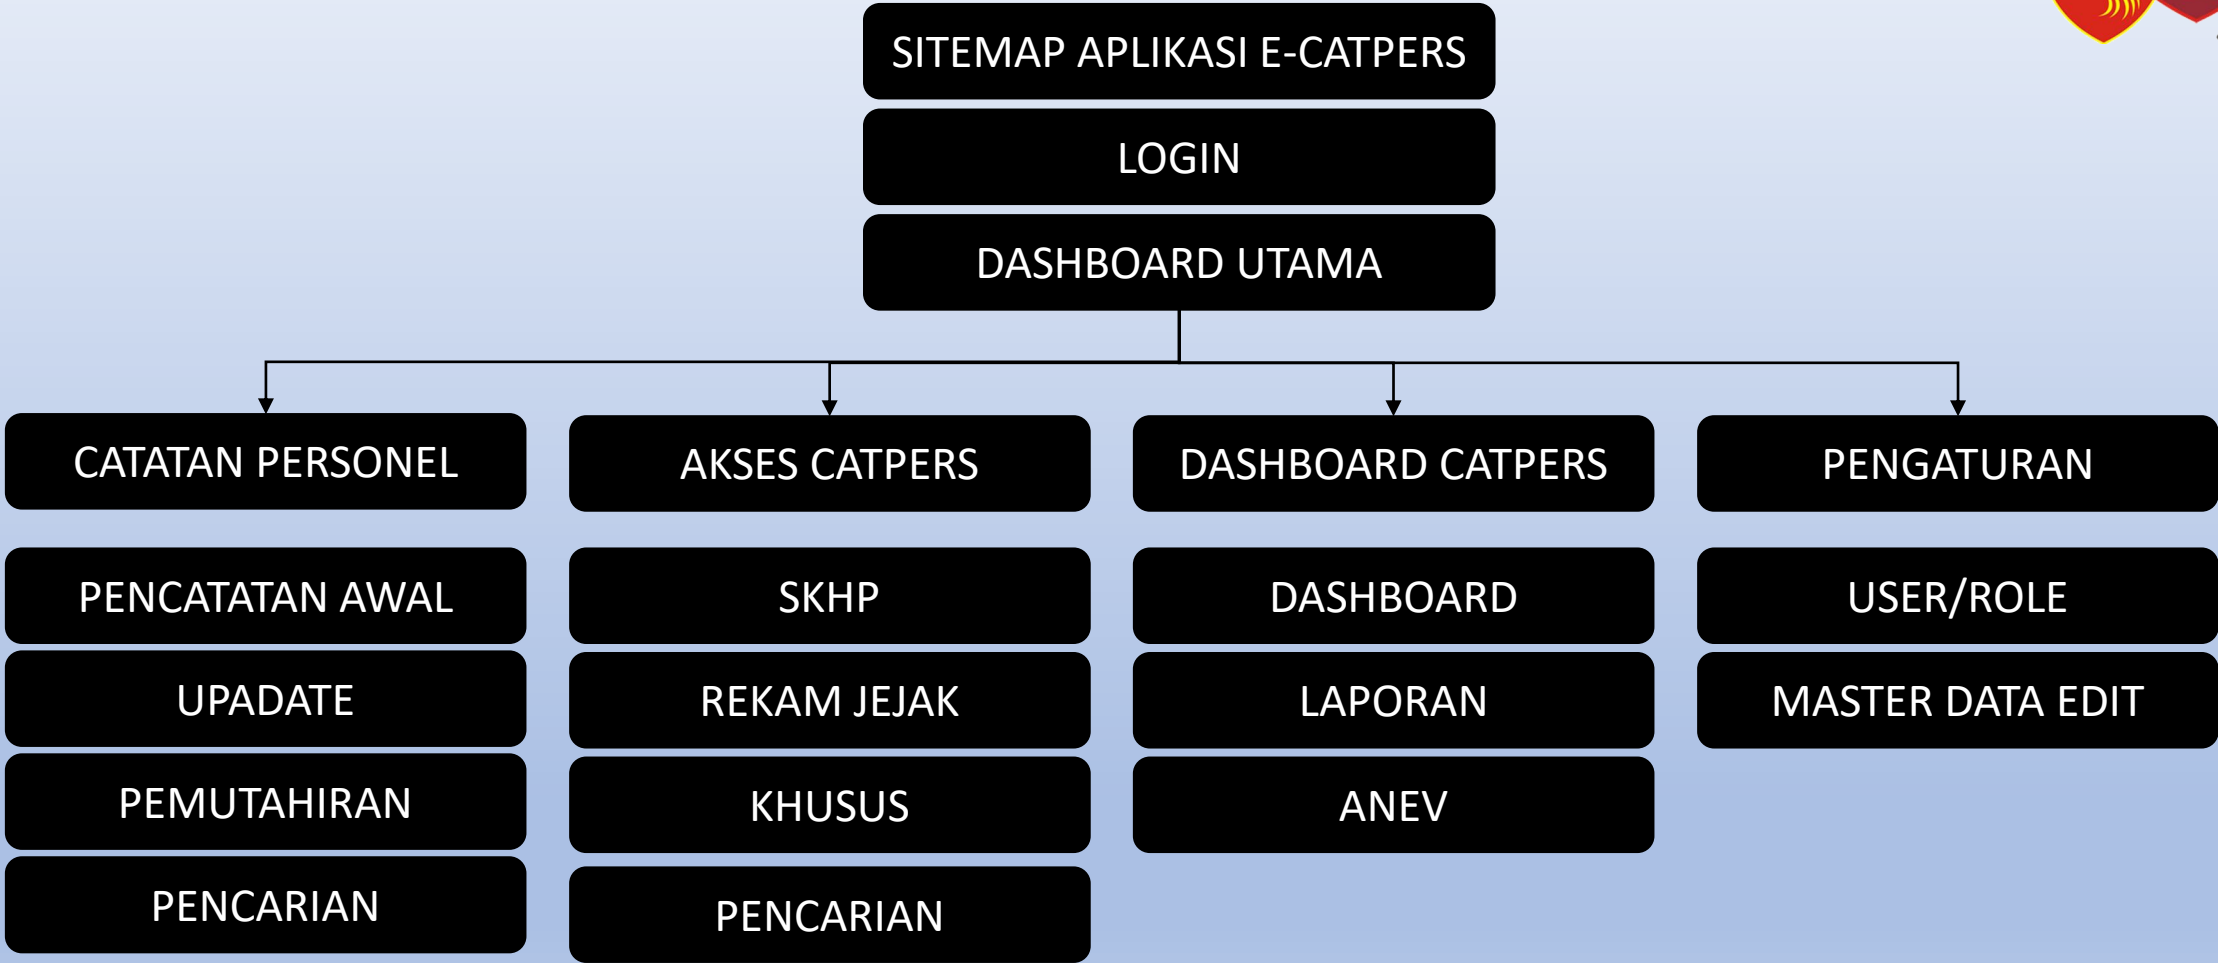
SITEMAP APLIKASI E-CATPERS

LOGIN

DASHBOARD UTAMA

CATATAN PERSONEL

PENCATATAN AWAL

UPADATE

PEMUTAHIRAN

PENCARIAN

AKSES CATPERS

SKHP

REKAM JEJAK

KHUSUS

PENCARIAN

DASHBOARD CATPERS

DASHBOARD

LAPORAN

ANEV

PENGATURAN

USER/ROLE

MASTER DATA EDIT